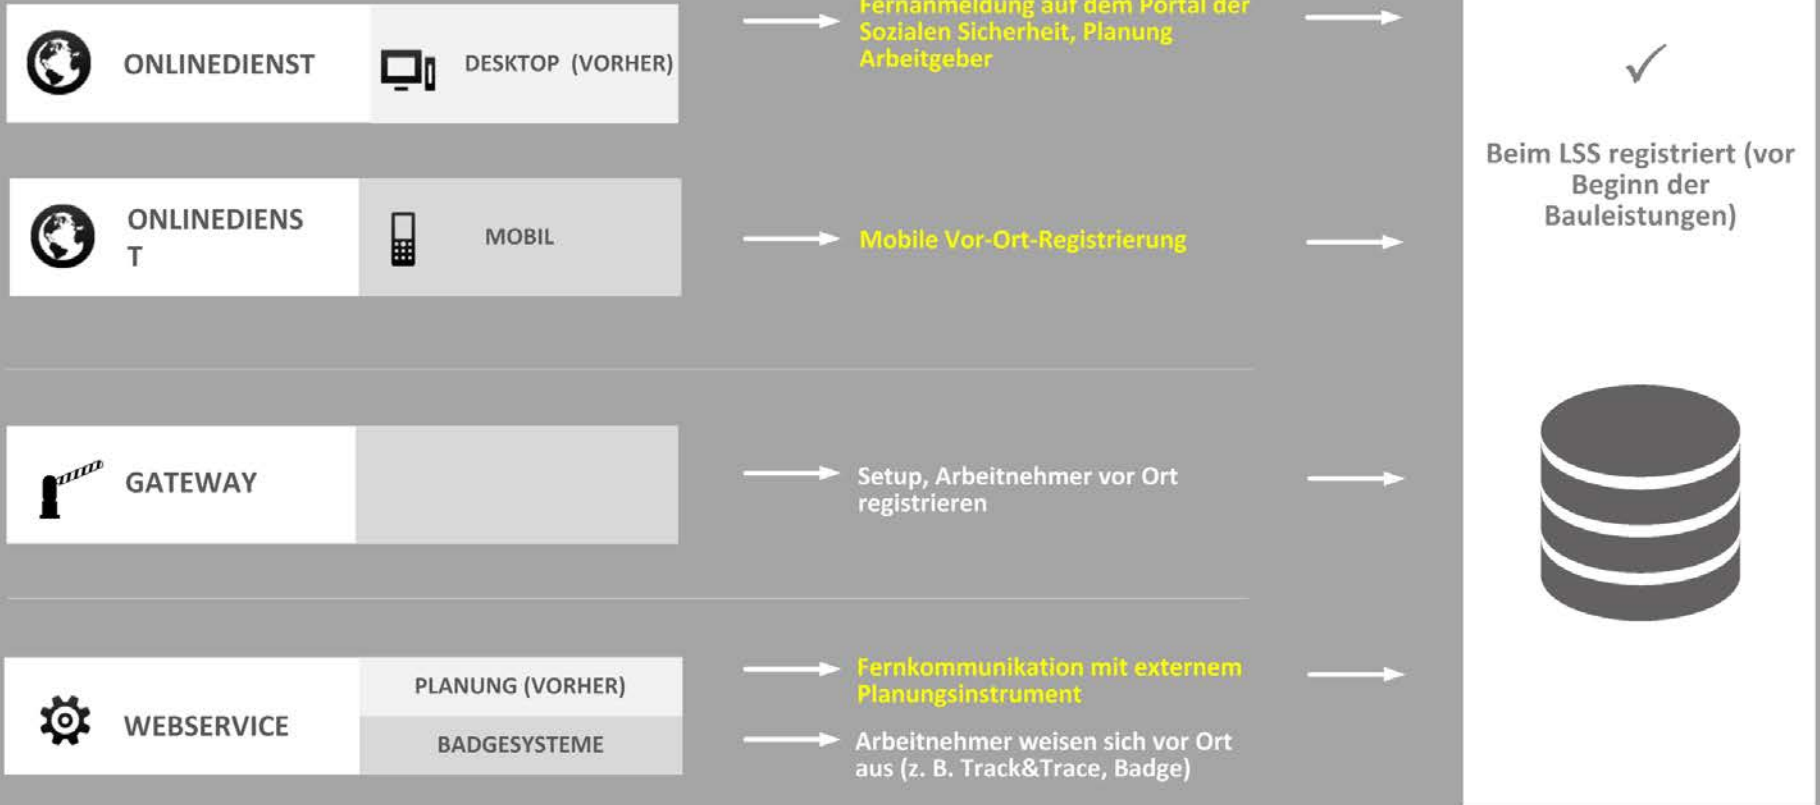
ONLINEDIENST

DESKTOP (VORHER)

Fernanmeldung auf dem Portal der Sozialen Sicherheit, Planung Arbeitgeber

ONLINEDIENS T

MOBIL

Mobile Vor-Ort-Registrierung

GATEWAY

Setup, Arbeitnehmer vor Ort registrieren

WEBSERVICE

PLANUNG (VORHER)

BADGESYSTEME

Fernkommunikation mit externem Planungsinstrument

Arbeitnehmer weisen sich vor Ort aus (z. B. Track&Trace, Badge)

✓

Beim LSS registriert (vor Beginn der Bauleistungen)